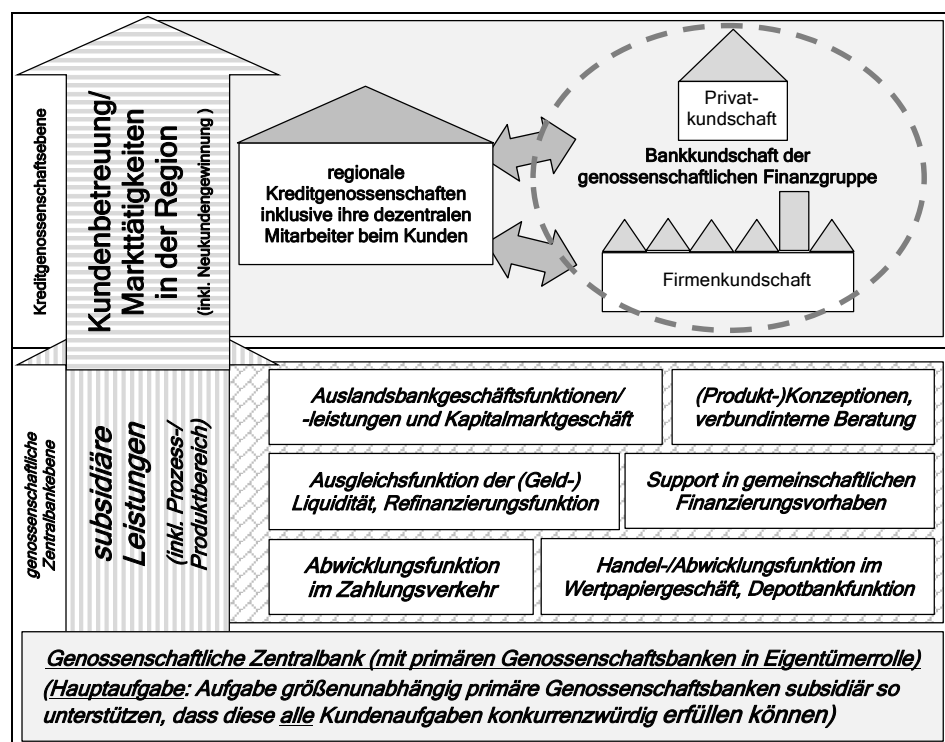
Kreditgenossenschaftsebene

Kundenbetreuung/ Markttätigkeiten in der Region (inkl. Neukundengewinnung)

regionale Kreditgenossenschaften inklusive ihre dezentralen Mitarbeiter beim Kunden

Privat-kundschaft

Bankkundschaft der genossenschaftlichen Finanzgruppe

Firmenkundschaft

genossenschaftliche Zentralbankebene

subsidiäre Leistungen (inkl. Prozess-/ Produktbereich)

Auslandsbankgeschäftsfunktionen/ -leistungen und Kapitalmarktgeschäft

(Produkt-)Konzeptionen, verbundinterne Beratung

Ausgleichsfunktion der (Geld-) Liquidität, Refinanzierungsfunktion

Support in gemeinschaftlichen Finanzierungsvorhaben

Abwicklungsfunktion im Zahlungsverkehr

Handel-/Abwicklungsfunktion im Wertpapiergeschäft, Depotbankfunktion

Genossenschaftliche Zentralbank (mit primären Genossenschaftsbanken in Eigentümerrolle)
(Hauptaufgabe: Aufgabe größenunabhängig primäre Genossenschaftsbanken subsidiär so unterstützen, dass diese alle Kundenaufgaben konkurrenzwürdig erfüllen können)